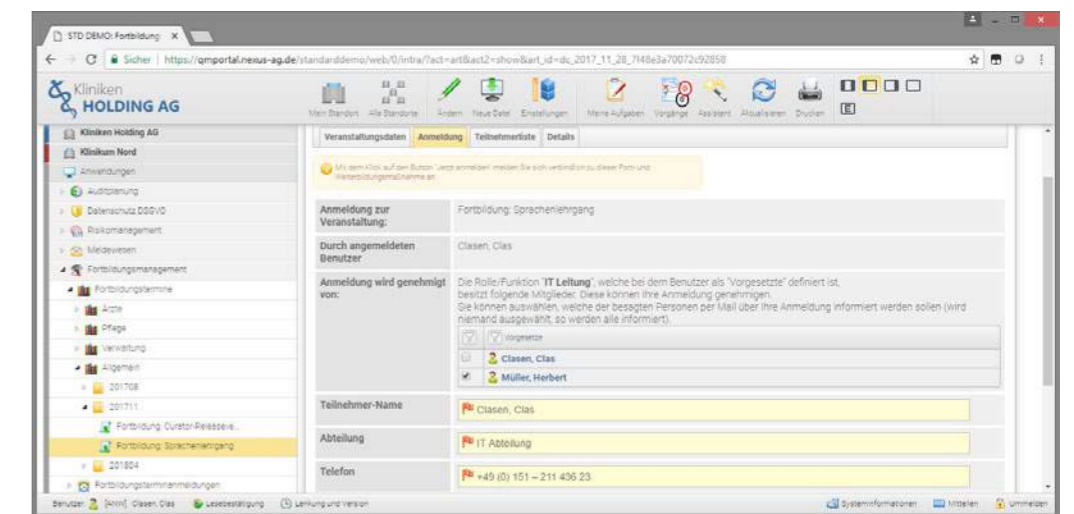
STD DEMO: Fortbildung: ×

Sicher | https://qmportal.nexus-ag.de/standarddemo/web/0/intra/?act=art&act2=show&art_id=dc_2017_11_28_7f48e3a70072c92858

Kliniken HOLDING AG

Mein Standort Alle Standorte Ändern Neue Datei Einstellungen Meine Aufgaben Vorgänge Assistent Aktualisieren Drucken

Kliniken Holding AG
Klinikum Nord
Anwendungen
Auditplanung
Datenschutz DSGVO
Risikomanagement
Meldewesen
Fortbildungsmanagement
Fortbildungstermine
Ärzte
Pflege
Verwaltung
Allgemein
201708
201711
Fortbildung: Curator-Releaseve...
Fortbildung: Sprachenlehrgang
201804
Fortbildungsterminanmeldungen

Veranstaltungsdaten | Anmeldung | Teilnehmerliste | Details

Mit dem Klick auf den Button "Jetzt anmelden" melden Sie sich verbindlich zu dieser Fort- und Weiterbildungsmaßnahme an.

| | |
|---|---|
| Anmeldung zur Veranstaltung: | Fortbildung: Sprachenlehrgang |
| Durch angemeldeten Benutzer | Clasen, Clas |
| Anmeldung wird genehmigt von: | Die Rolle/Funktion "IT Leitung", welche bei dem Benutzer als "Vorgesetzte" definiert ist, besitzt folgende Mitglieder. Diese können Ihre Anmeldung genehmigen. Sie können auswählen, welche der besagten Personen per Mail über Ihre Anmeldung informiert werden sollen (wird niemand ausgewählt, so werden alle informiert). Vorgesetzte: Clasen, Clas; Müller, Herbert |
| Teilnehmer-Name | Clasen, Clas |
| Abteilung | IT Abteilung |
| Telefon | +49 (0) 151 – 211 436 23 |

Benutzer: [Ahm] Clasen, Clas | Lesebestätigung | Lenkung und Version | Systeminformationen | Mitteilen | Ummelden